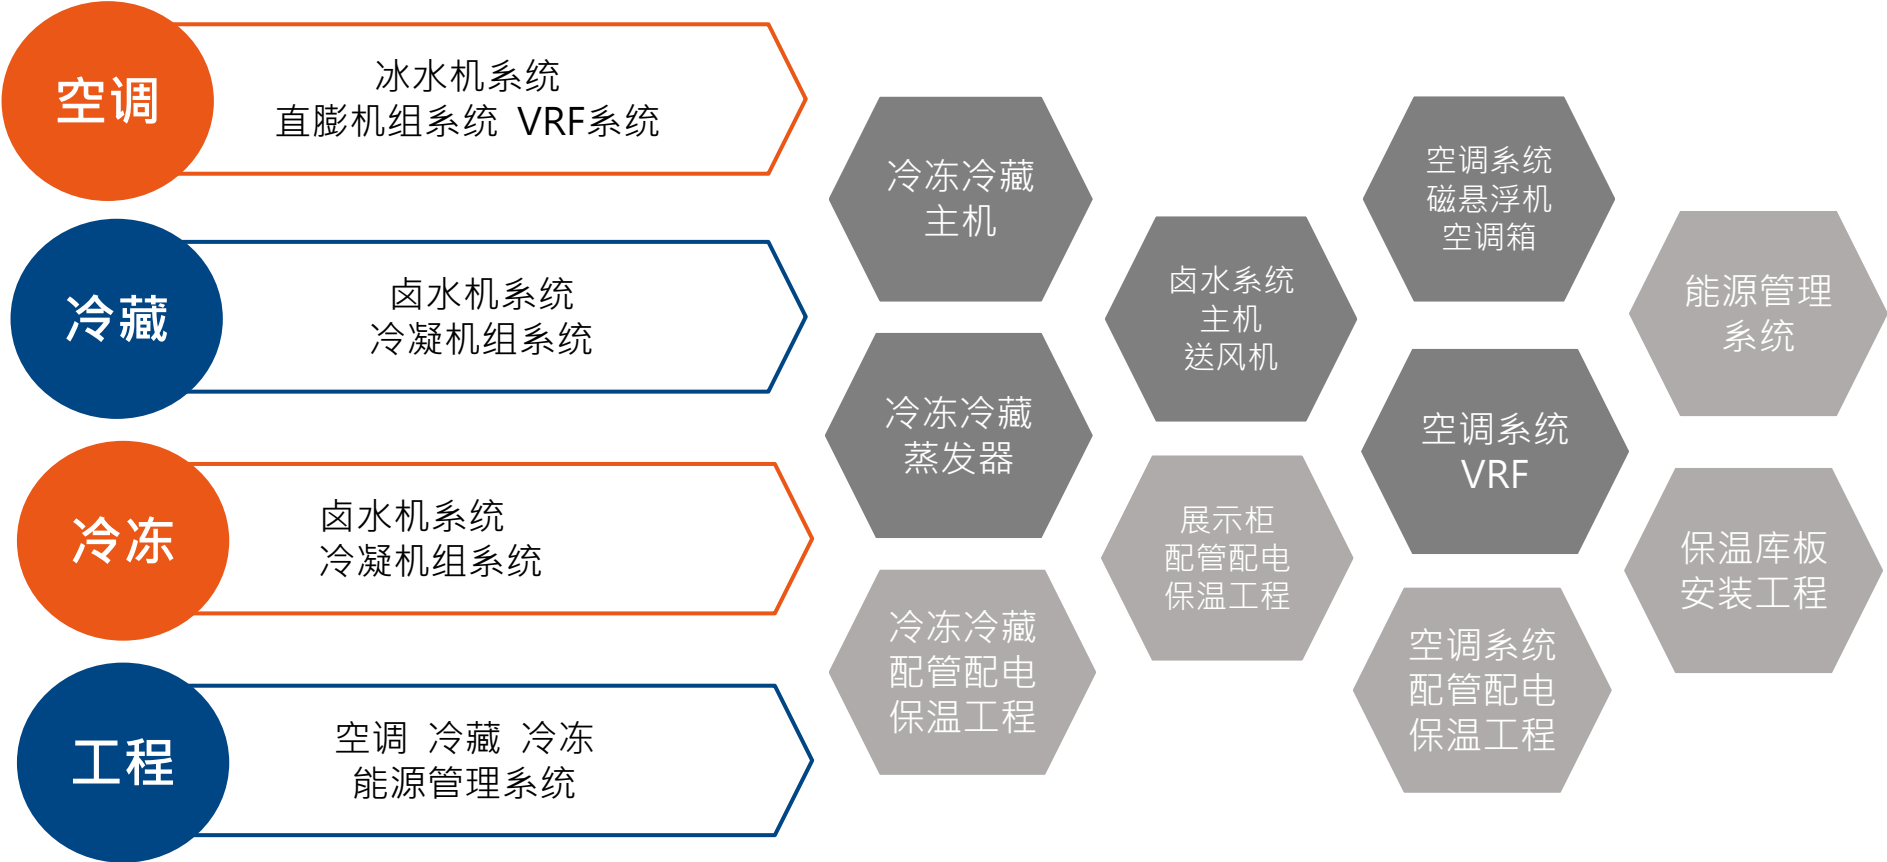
空调

冰水机系统
直膨机组系统 VRF系统

冷藏

卤水机系统
冷凝机组系统

冷冻

卤水机系统
冷凝机组系统

工程

空调 冷藏 冷冻
能源管理系统

冷冻冷藏
主机

冷冻冷藏
蒸发器

冷冻冷藏
配管配电
保温工程

卤水系统
主机
送风机

展示柜
配管配电
保温工程

空调系统
磁悬浮机
空调箱

空调系统
VRF

空调系统
配管配电
保温工程

能源管理
系统

保温库板
安装工程